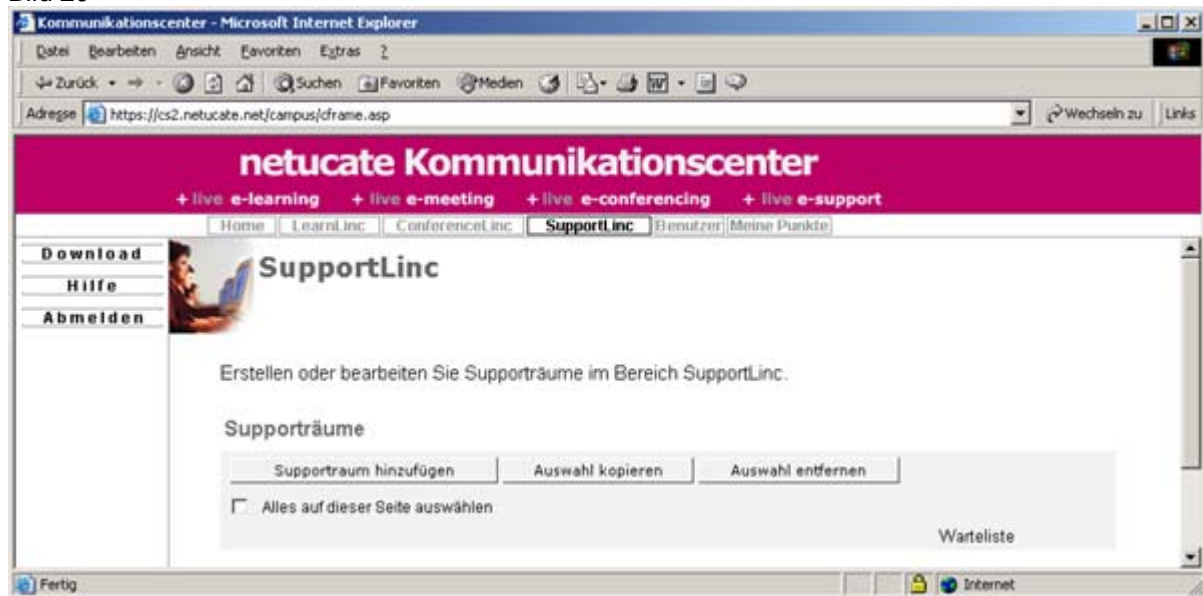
Bild 20

Kommunikationscenter - Microsoft Internet Explorer

Datei Bearbeiten Ansicht Favoriten Extras ?

Zurück Suchen Favoriten Medien

Adresse https://cs2.netucate.net/campus/cframe.asp Wechseln zu Links

netucate Kommunikationscenter

+ live e-learning + live e-meeting + live e-conferencing + live e-support

Home LearnLinc ConferenceLinc SupportLinc Benutzer Meine Punkte

Download
Hilfe
Abmelden

SupportLinc

Erstellen oder bearbeiten Sie Supporträume im Bereich SupportLinc.

Supporträume

Supportraum hinzufügen Auswahl kopieren Auswahl entfernen

Alles auf dieser Seite auswählen

Warteliste

Fertig Internet